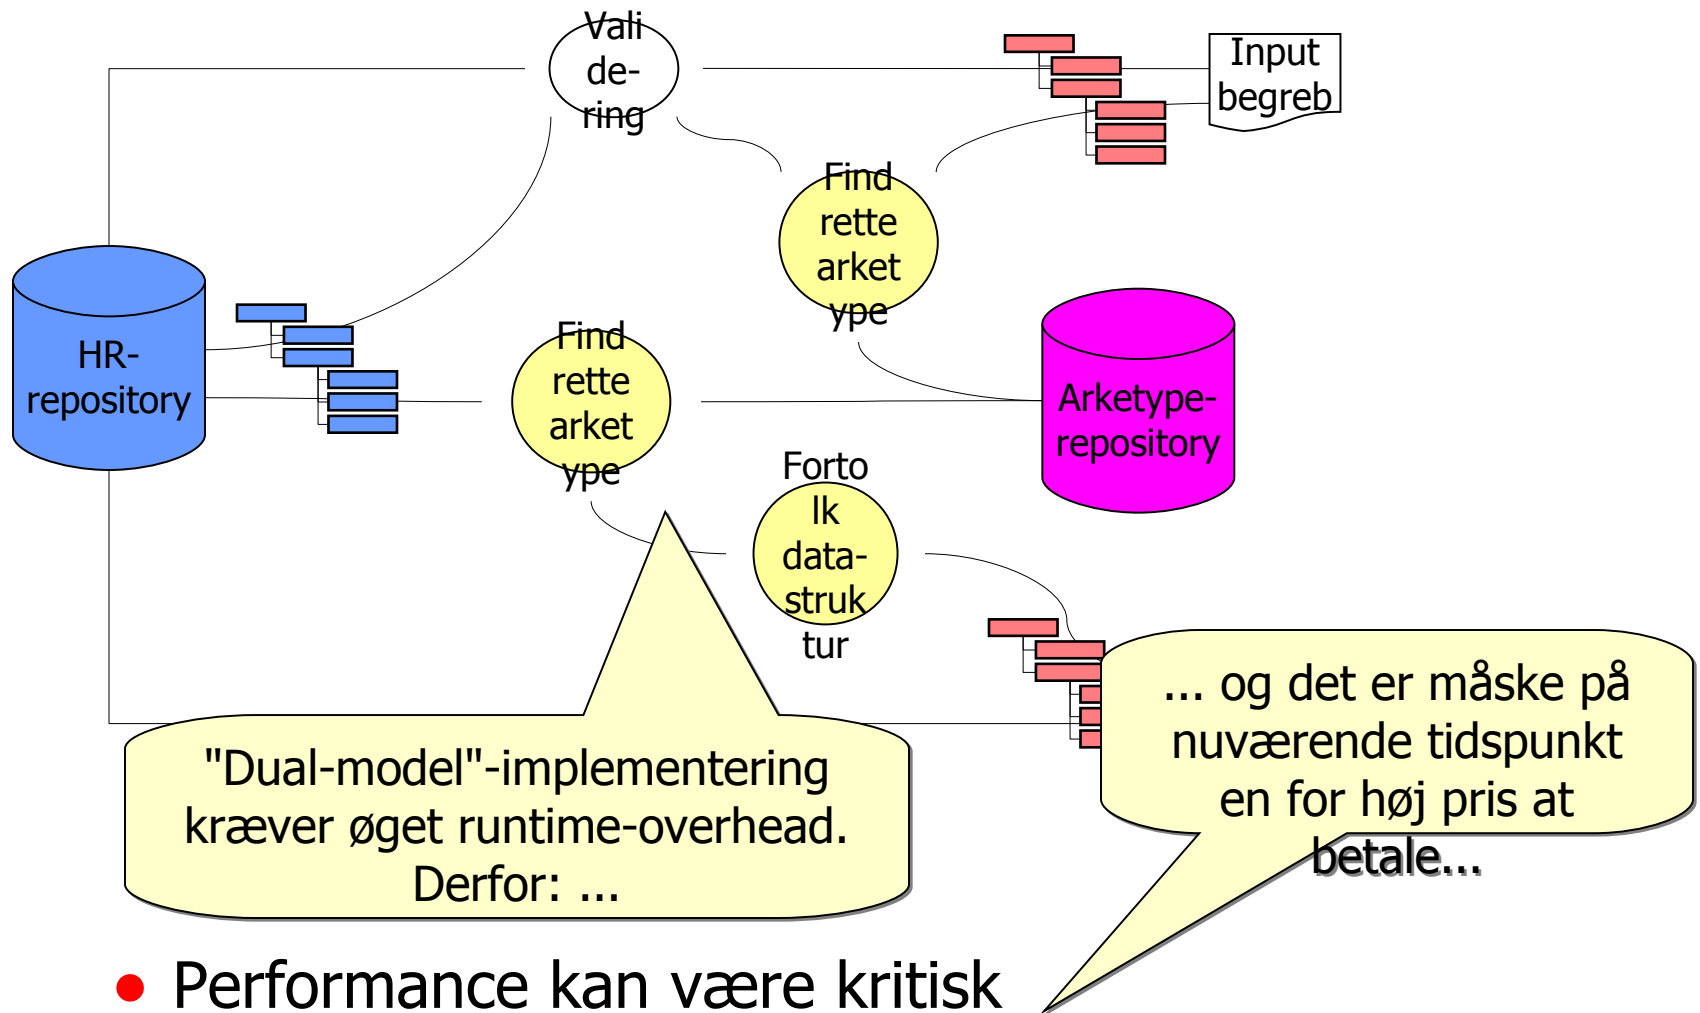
Vali de- ring

Input begreb

Find rette arket ype

HR- repository

Find rette arket ype

Arketype- repository

Forto lk data- struk tur

"Dual-model"-implementering kræver øget runtime-overhead. Derfor: ...

... og det er måske på nuværende tidspunkt en for høj pris at betale...

• Performance kan være kritisk